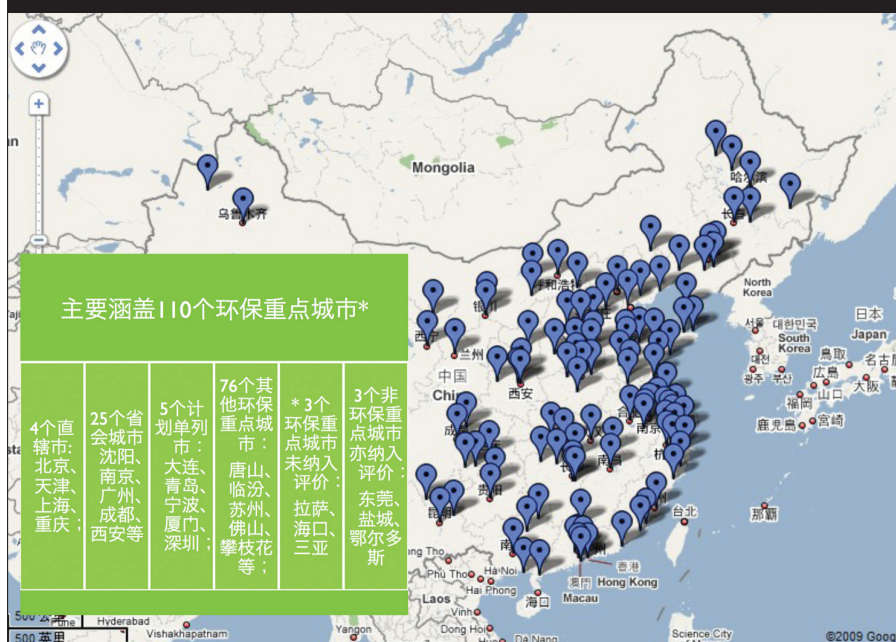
Mongolia

乌鲁木齐

哈尔滨

长春

呼和浩特

银川

兰州

西宁

西安

中国

China

成都

贵阳

昆明

南宁

海口

南京

杭州

南昌

长沙

台北

香港

Hong Kong

澳门

Macau

North Korea

South Korea

대한민국

Japan

日本

鳥取

名古屋

広島

大阪

福岡

山口

鹿児島

宮崎

광주

부산

Hyderabad

Vishakhapatnam

Laos

Hai Phong

Phú Thọ

Yangon

Science City

500 英里

500 公里

©2009 Goog

主要涵盖110个环保重点城市*

| 4个直辖市：北京、天津、上海、重庆； | 25个省会城市沈阳、南京、广州、成都、西安等 | 5个计划单列市：大连、青岛、宁波、厦门、深圳； | 76个其他环保重点城市：唐山、临汾、苏州、佛山、攀枝花等； | *3个环保重点城市未纳入评价：拉萨、海口、三亚 | 3个非环保重点城市亦纳入评价：东莞、盐城、鄂尔多斯 |
|---|---|---|---|---|---|